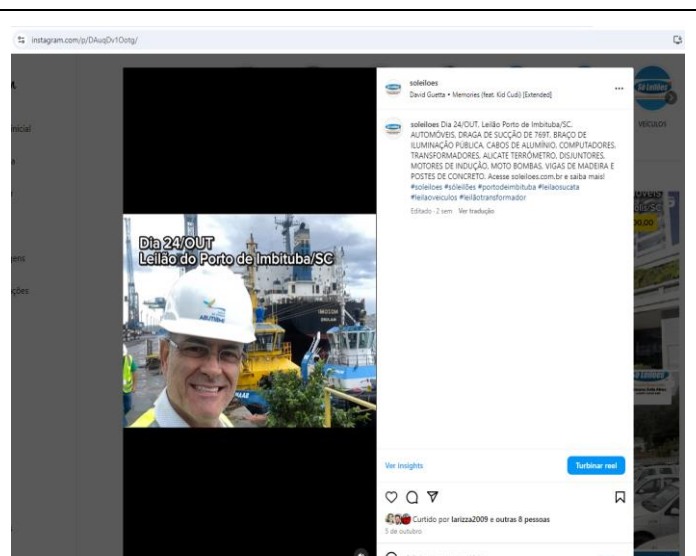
instagram.com/p/DAuqDv1Ootg/

soleiloes • David Guetta • Memories (feat. Kid Cudi) [Extended]

soleiloes Dia 24/OUT, Leilão Porto de Imbituba/SC. AUTOMÓVEIS, DRAGA DE SUCÇÃO DE 769T, BRAÇO DE ILUMINAÇÃO PÚBLICA, CABOS DE ALUMÍNIO, COMPUTADORES, TRANSFORMADORES, ALICATE TERRÔMETRO, DISJUNTORES, MOTORES DE INDUÇÃO, MOTO BOMBAS, VIGAS DE MADEIRA E POSTES DE CONCRETO. Acesse soleiloes.com.br e saiba mais! #soleiloes #sóleilões #portodeimbituba #leilaosucata #leilaoveiculos #leilãotransformador

Editado · 2 sem Ver tradução

Dia 24/OUT
Leilão do Porto de Imbituba/SC

Ver insights

Turbinar reel

Curtido por larizza2009 e outras 8 pessoas

5 de outubro

Inicial

VEÍCULOS